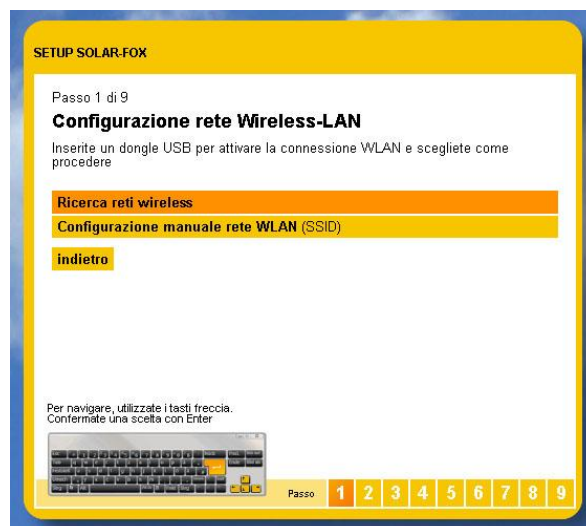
SETUP SOLAR-FOX

Passo 1 di 9

Configurazione rete Wireless-LAN

Inserite un dongle USB per attivare la connessione WLAN e scegliete come procedere

Ricerca reti wireless

Configurazione manuale rete WLAN (SSID)

indietro

Per navigare, utilizzate i tasti freccia.
Confermate una scelta con Enter

Passo 1 2 3 4 5 6 7 8 9